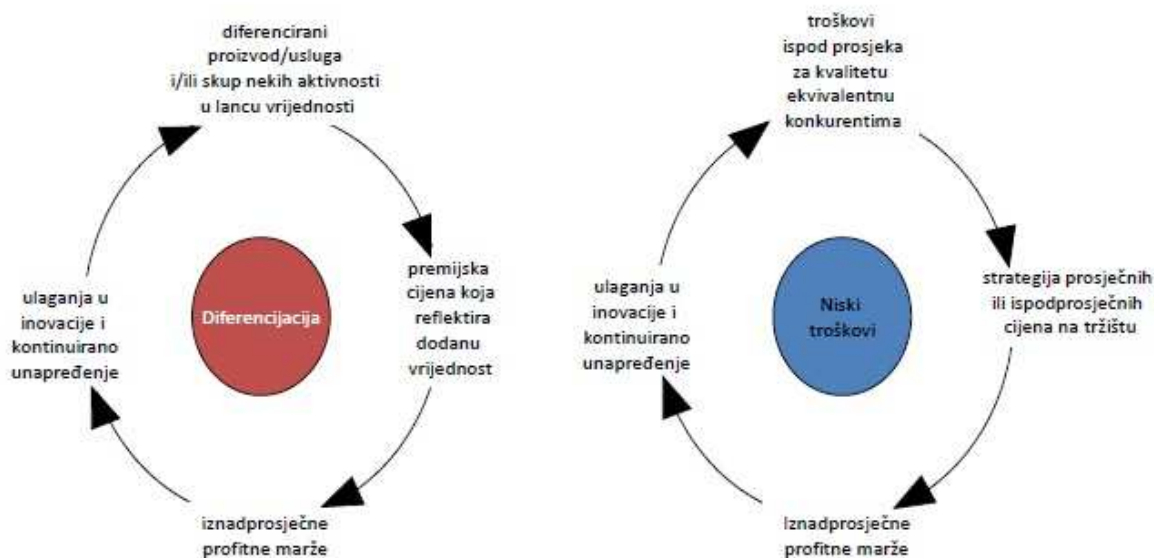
diferencirani proizvod/usluga i/ili skup nekih aktivnosti u lancu vrijednosti

premijska cijena koja reflektira dodanu vrijednost

iznadprosječne profitne marže

ulaganja u inovacije i kontinuirano unapređenje

Diferencijacija

troškovi ispod prosjeka za kvalitetu ekvivalentnu konkurentima

strategija prosječnih ili ispodprosječnih cijena na tržištu

Iznadprosječne profitne marže

ulaganja u inovacije i kontinuirano unapređenje

Niski troškovi